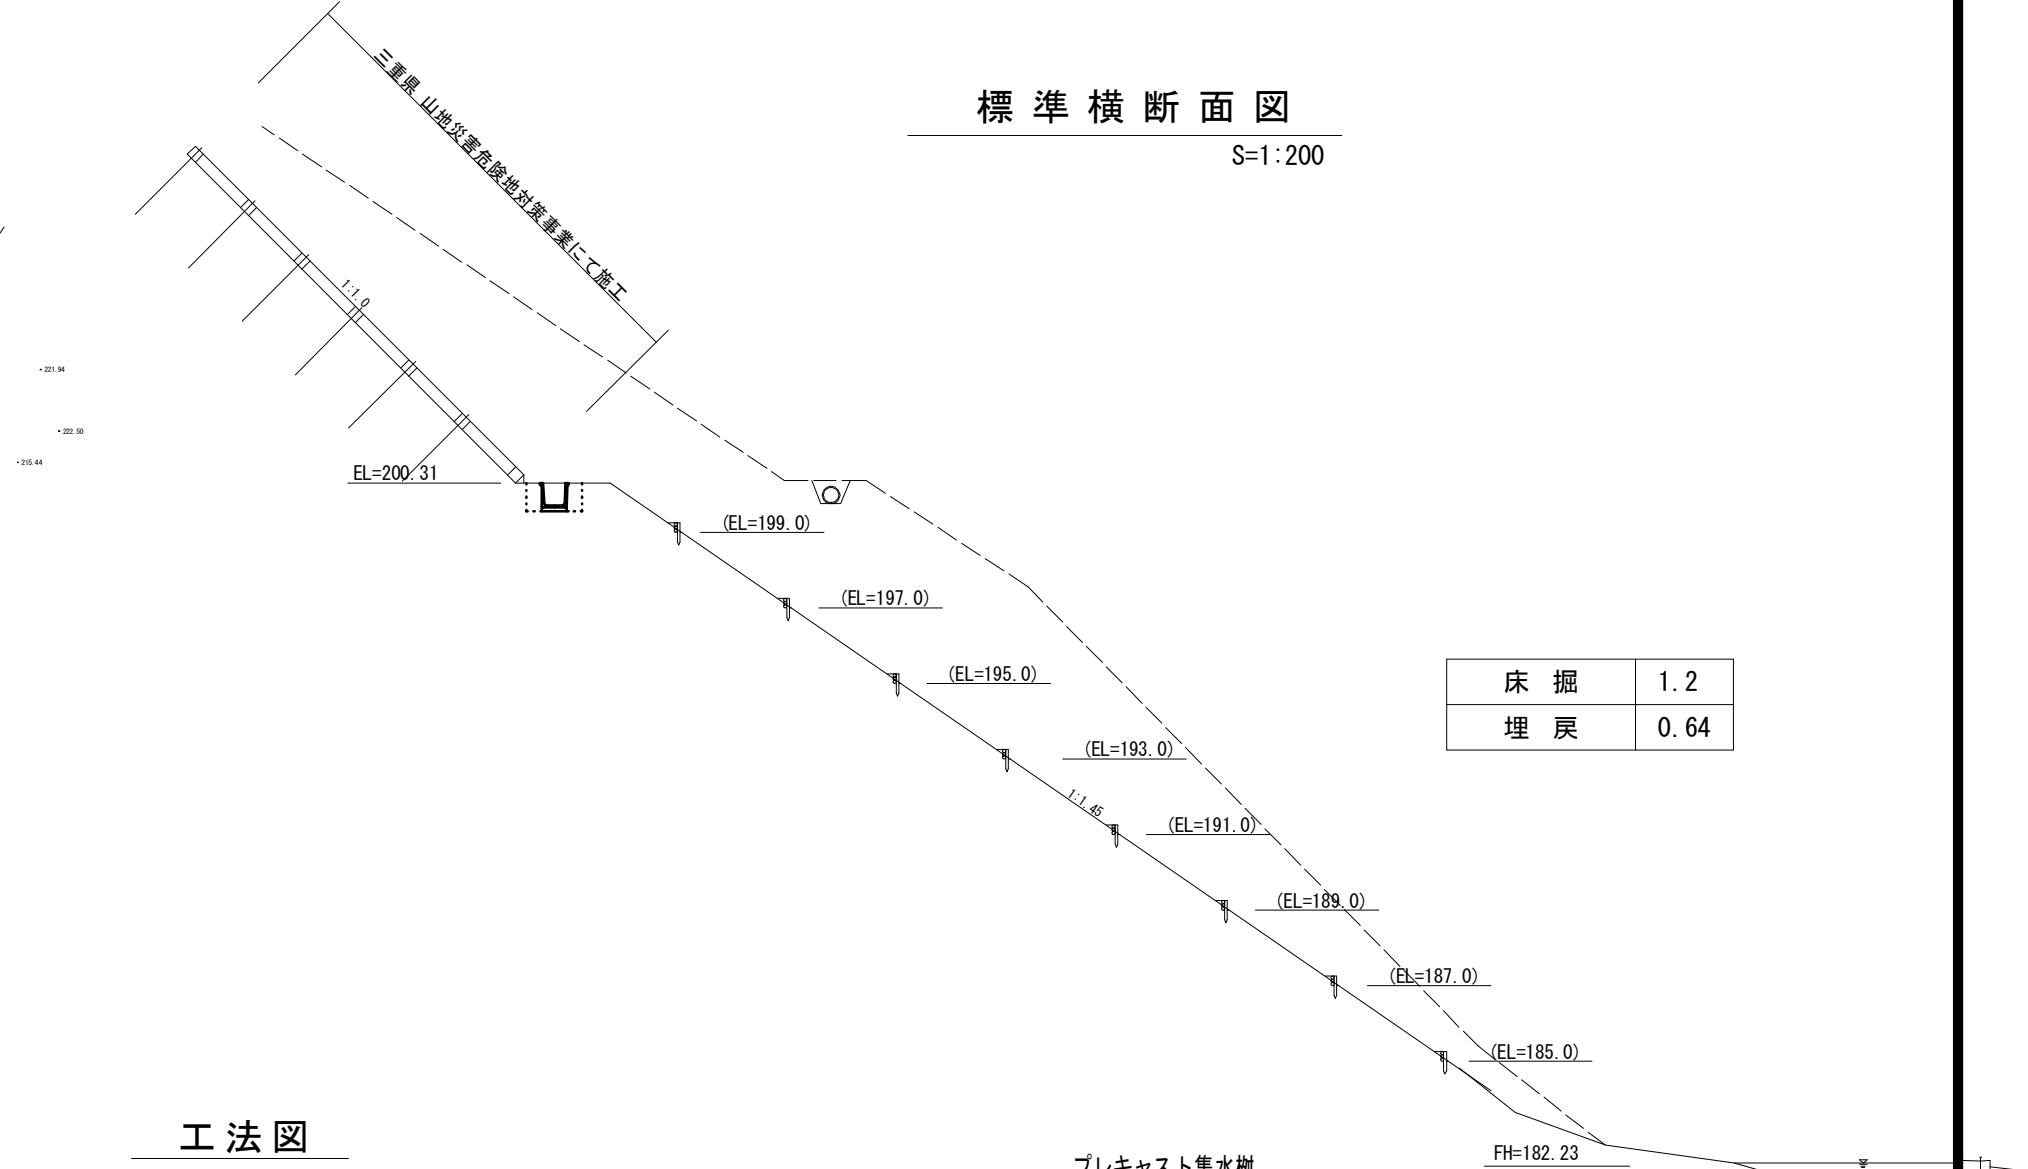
三重県 山地災害危険地対策事業にて施工

標準横断面図

S=1:200

1:1.0

• 221.94

• 222.50

• 215.44

EL=200.31

(EL=199.0)

(EL=197.0)

(EL=195.0)

(EL=193.0)

1:1.45

(EL=191.0)

(EL=189.0)

(EL=187.0)

(EL=185.0)

| 床 掘 | 1.2 |
|---|---|
| 埋 戻 | 0.64 |

工法図

プレキャスト集水桝

FH=182.23